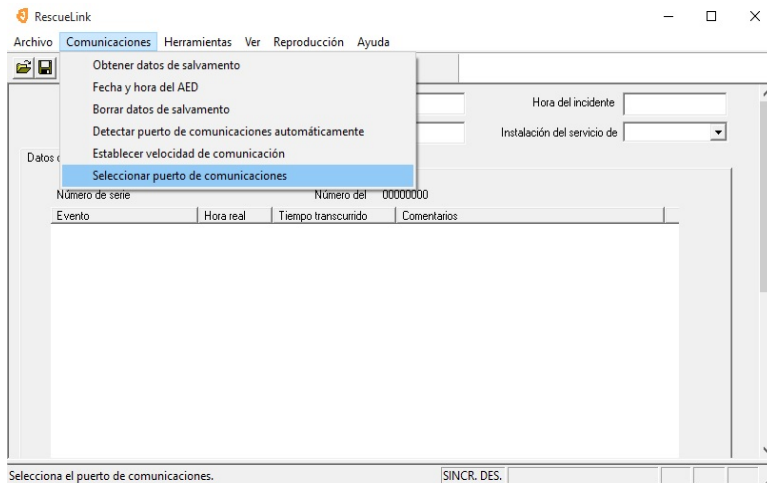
RescueLink

Archivo Comunicaciones Herramientas Ver Reproducción Ayuda

Obtener datos de salvamento
Fecha y hora del AED
Borrar datos de salvamento
Detectar puerto de comunicaciones automáticamente
Establecer velocidad de comunicación
Seleccionar puerto de comunicaciones

Hora del incidente
Instalación del servicio de

Datos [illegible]

Número de serie
Número del 00000000

| Evento | Hora real | Tiempo transcurrido | Comentarios |
|---|---|---|---|

Selecciona el puerto de comunicaciones.
SINCR. DES.